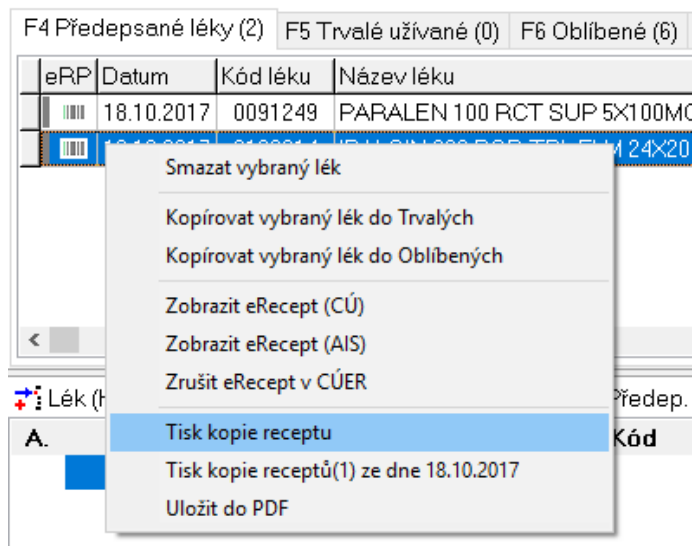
F4 Předepsané léky (2) | F5 Trvalé užívané (0) | F6 Oblíbené (6)

| eRP | Datum | Kód léku | Název léku |
|---|---|---|---|
| | 18.10.2017 | 0091249 | PARALEN 100 RCT SUP 5X100M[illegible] |
| | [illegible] | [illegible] | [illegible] |

Smazat vybraný lék
Kopírovat vybraný lék do Trvalých
Kopírovat vybraný lék do Oblíbených
Zobrazit eRecept (CÚ)
Zobrazit eRecept (AIS)
Zrušit eRecept v CÚER
Tisk kopie receptu
Tisk kopie receptů(1) ze dne 18.10.2017
Uložit do PDF

<

Lék (H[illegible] Předep.
A. Kód